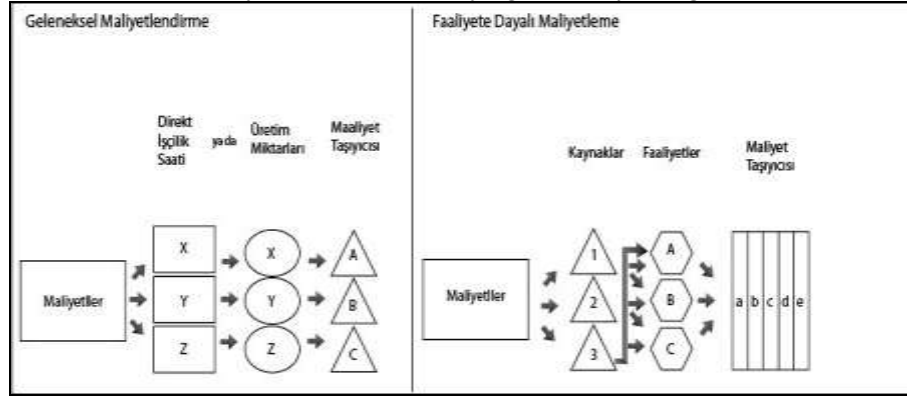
Geleneksel Maliyetlendirme

Direkt İşçilik Saati

ya da

Üretim Miktarları

Maaliyet Taşıyıcısı

Maliyetler

X

Y

Z

X

Y

Z

A

B

C

Faaliyete Dayalı Maliyetleme

Kaynaklar

Faaliyetler

Maliyet Taşıyıcısı

Maliyetler

1

2

3

A

B

C

a b c d e